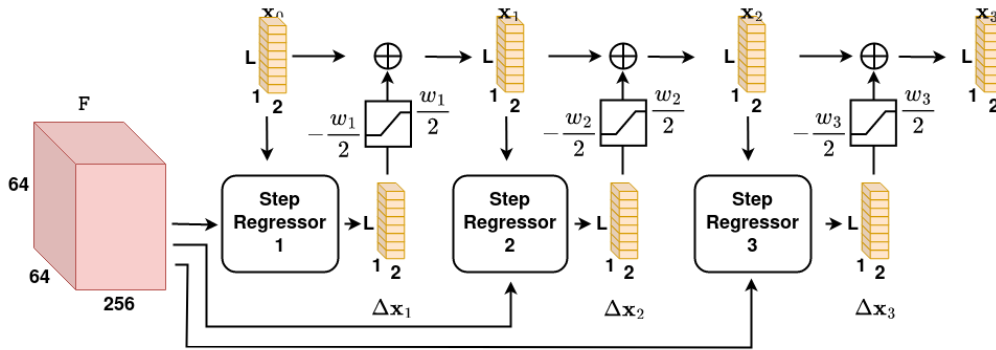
$\mathbf{x}_0$

L

1 2

$\mathbf{x}_1$

L

1 2

$\mathbf{x}_2$

L

1 2

$\mathbf{x}_3$

L

1 2

F

64

64

256

$-\frac{w_1}{2}$ $\frac{w_1}{2}$

$-\frac{w_2}{2}$ $\frac{w_2}{2}$

$-\frac{w_3}{2}$ $\frac{w_3}{2}$

Step Regressor 1

Step Regressor 2

Step Regressor 3

L

1 2

L

1 2

L

1 2

$\Delta\mathbf{x}_1$

$\Delta\mathbf{x}_2$

$\Delta\mathbf{x}_3$